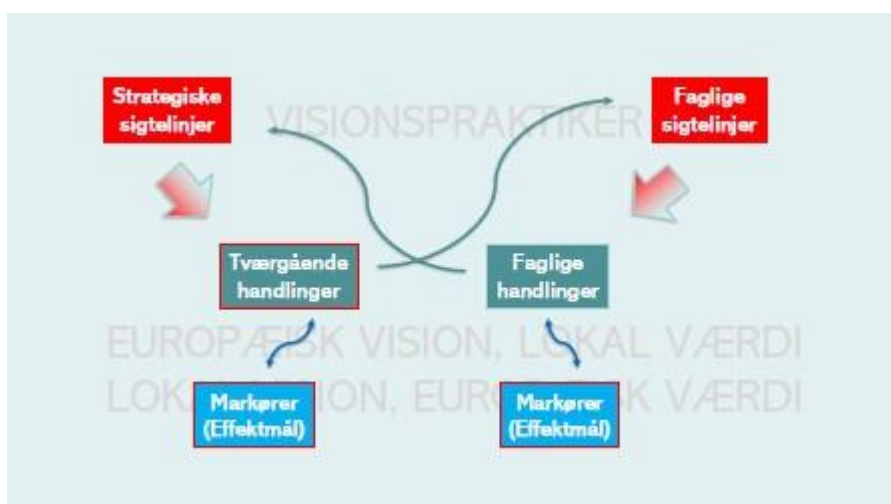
Strategiske sigtelinjer

VISIONSPRAKTIKER

Faglige sigtelinjer

Tværgående handlinger

Faglige handlinger

EUROPÆISK VISION, LOKAL VÆRDI
LOK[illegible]ION, EUR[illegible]SK VÆRDI

Markører (Effektmål)

Markører (Effektmål)